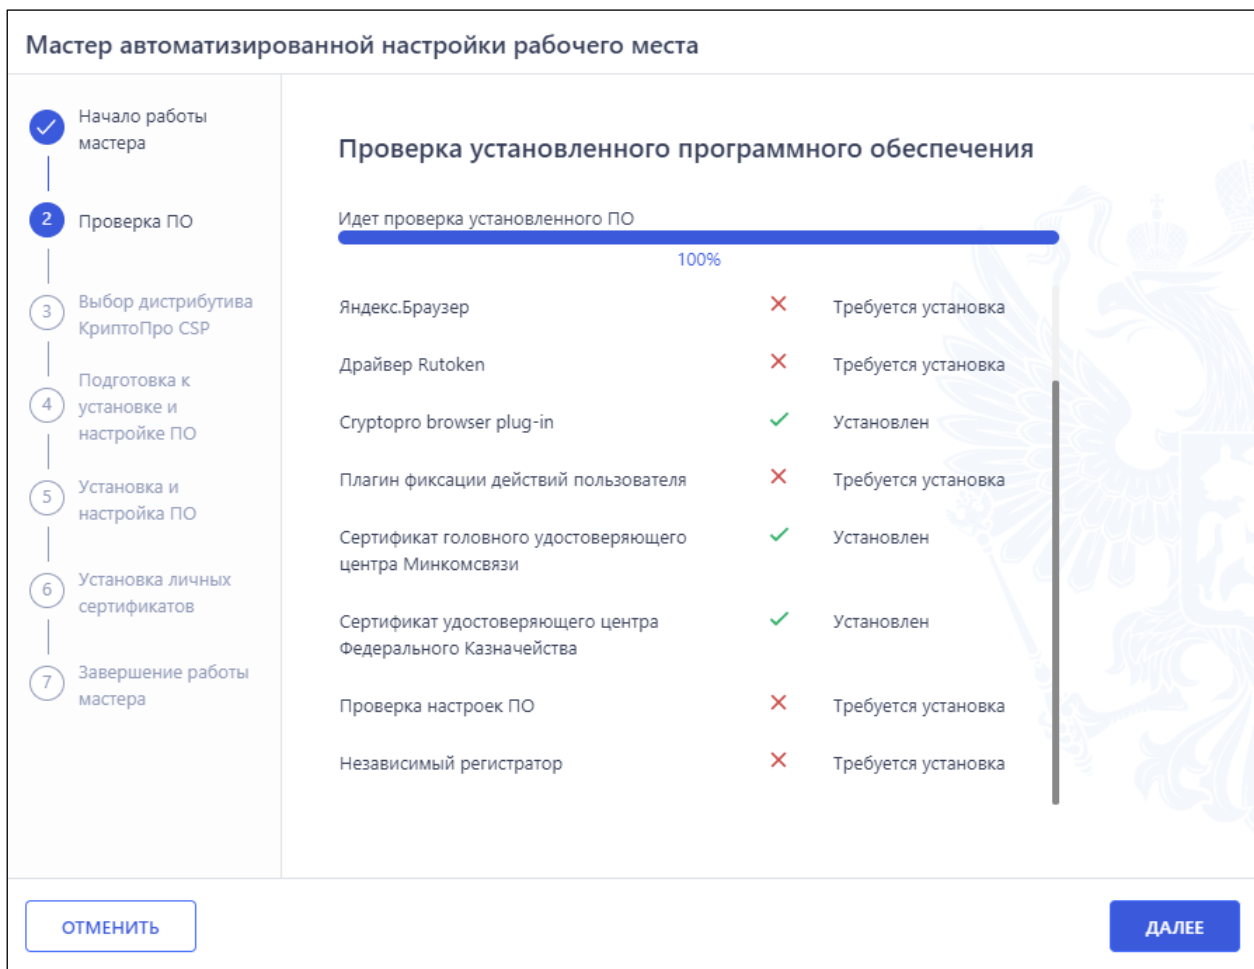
Мастер автоматизированной настройки рабочего места

Начало работы мастера

2 Проверка ПО

3 Выбор дистрибутива КриптоПро CSP

4 Подготовка к установке и настройке ПО

5 Установка и настройка ПО

6 Установка личных сертификатов

7 Завершение работы мастера

Проверка установленного программного обеспечения

Идет проверка установленного ПО

100%

| | | |
|---|---|---|
| Яндекс.Браузер | ✕ | Требуется установка |
| Драйвер Rutoken | ✕ | Требуется установка |
| Cryptopro browser plug-in | ✓ | Установлен |
| Плагин фиксации действий пользователя | ✕ | Требуется установка |
| Сертификат головного удостоверяющего центра Минкомсвязи | ✓ | Установлен |
| Сертификат удостоверяющего центра Федерального Казначейства | ✓ | Установлен |
| Проверка настроек ПО | ✕ | Требуется установка |
| Независимый регистратор | ✕ | Требуется установка |

ОТМЕНИТЬ

ДАЛЕЕ